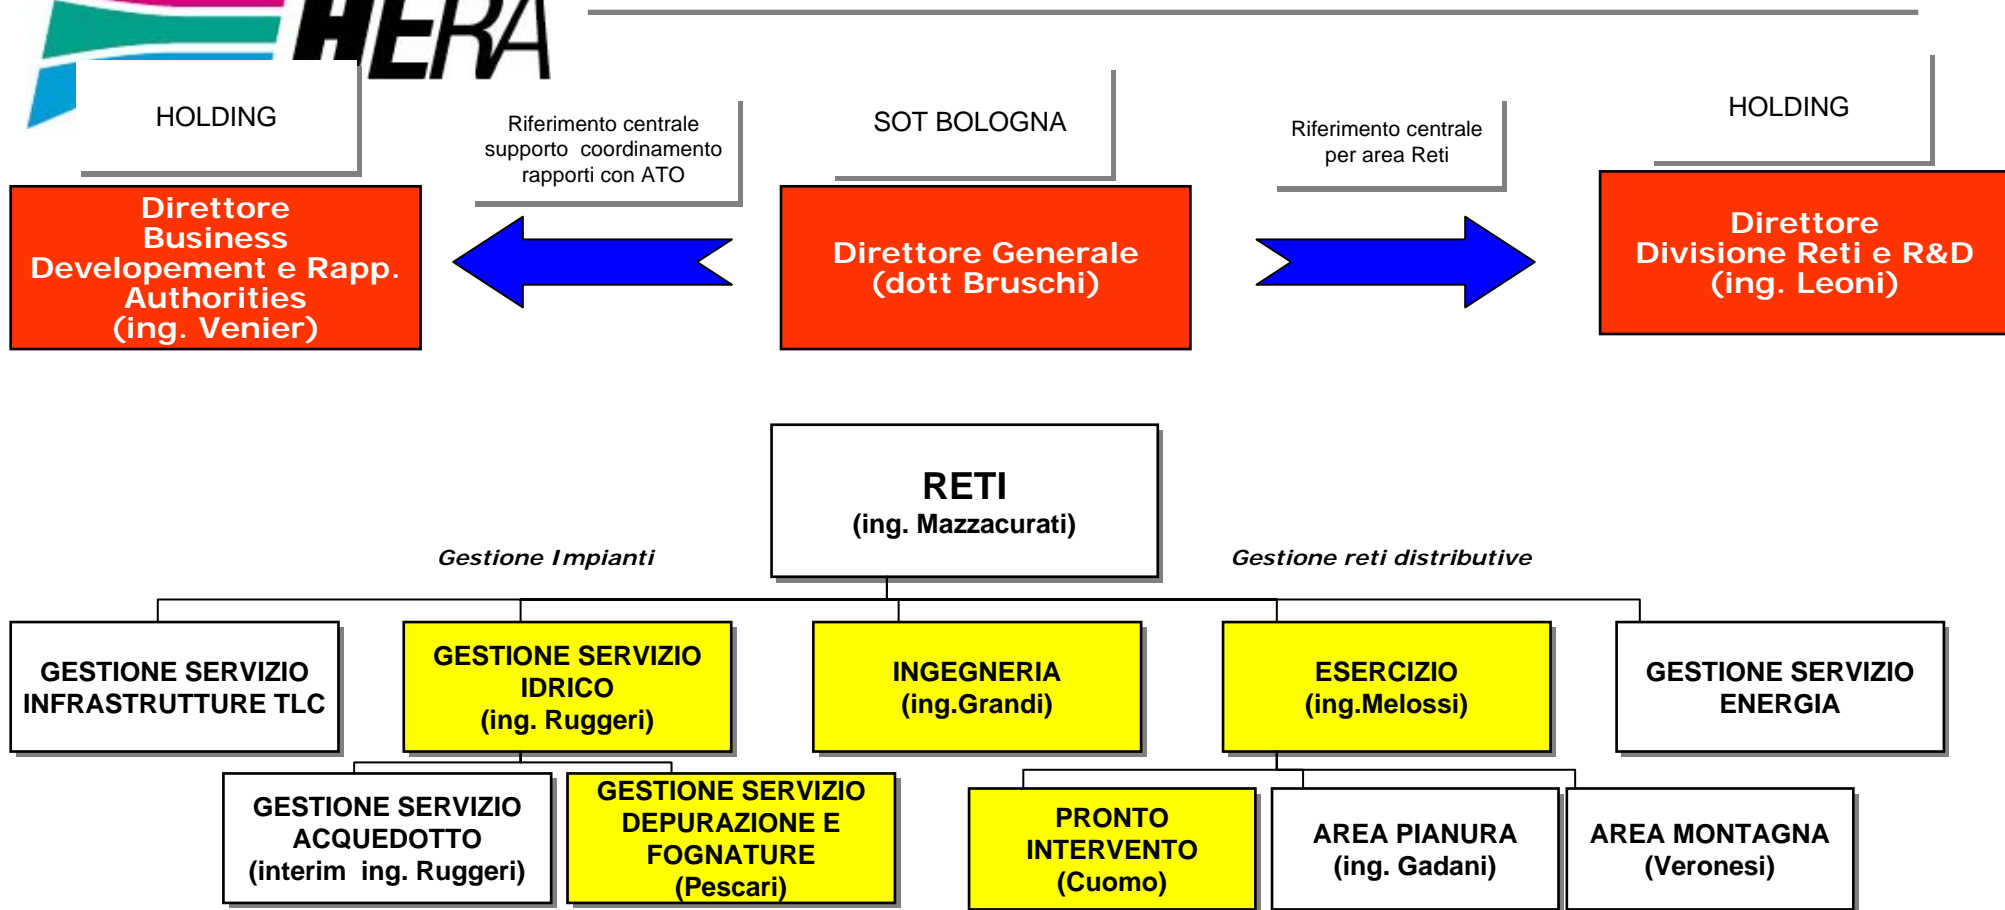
HERA

HOLDING

Riferimento centrale supporto coordinamento rapporti con ATO

SOT BOLOGNA

Riferimento centrale per area Reti

HOLDING

Direttore Business Developement e Rapp. Authorities (ing. Venier)

Direttore Generale (dott Bruschi)

Direttore Divisione Reti e R&D (ing. Leoni)

RETI (ing. Mazzacurati)

Gestione Impianti

Gestione reti distributive

GESTIONE SERVIZIO INFRASTRUTTURE TLC

GESTIONE SERVIZIO IDRICO (ing. Ruggeri)

INGEGNERIA (ing.Grandi)

ESERCIZIO (ing.Melossi)

GESTIONE SERVIZIO ENERGIA

GESTIONE SERVIZIO ACQUEDOTTO (interim ing. Ruggeri)

GESTIONE SERVIZIO DEPURAZIONE E FOGNATURE (Pescari)

PRONTO INTERVENTO (Cuomo)

AREA PIANURA (ing. Gadani)

AREA MONTAGNA (Veronesi)